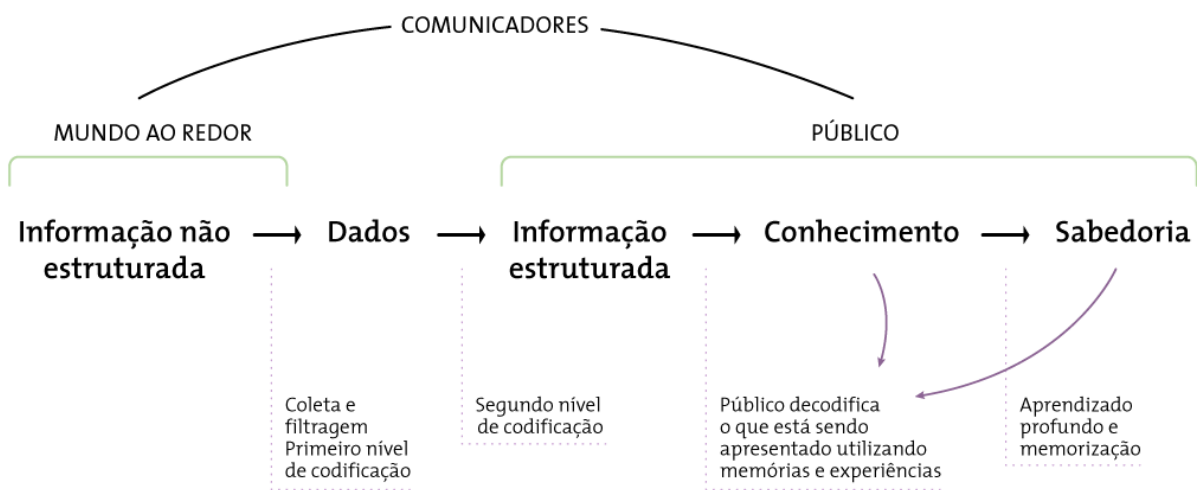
COMUNICADORES

MUNDO AO REDOR

PÚBLICO

Informação não estruturada → Dados → Informação estruturada → Conhecimento → Sabedoria

Coleta e filtragem
Primeiro nível de codificação

Segundo nível de codificação

Público decodifica o que está sendo apresentado utilizando memórias e experiências

Aprendizado profundo e memorização